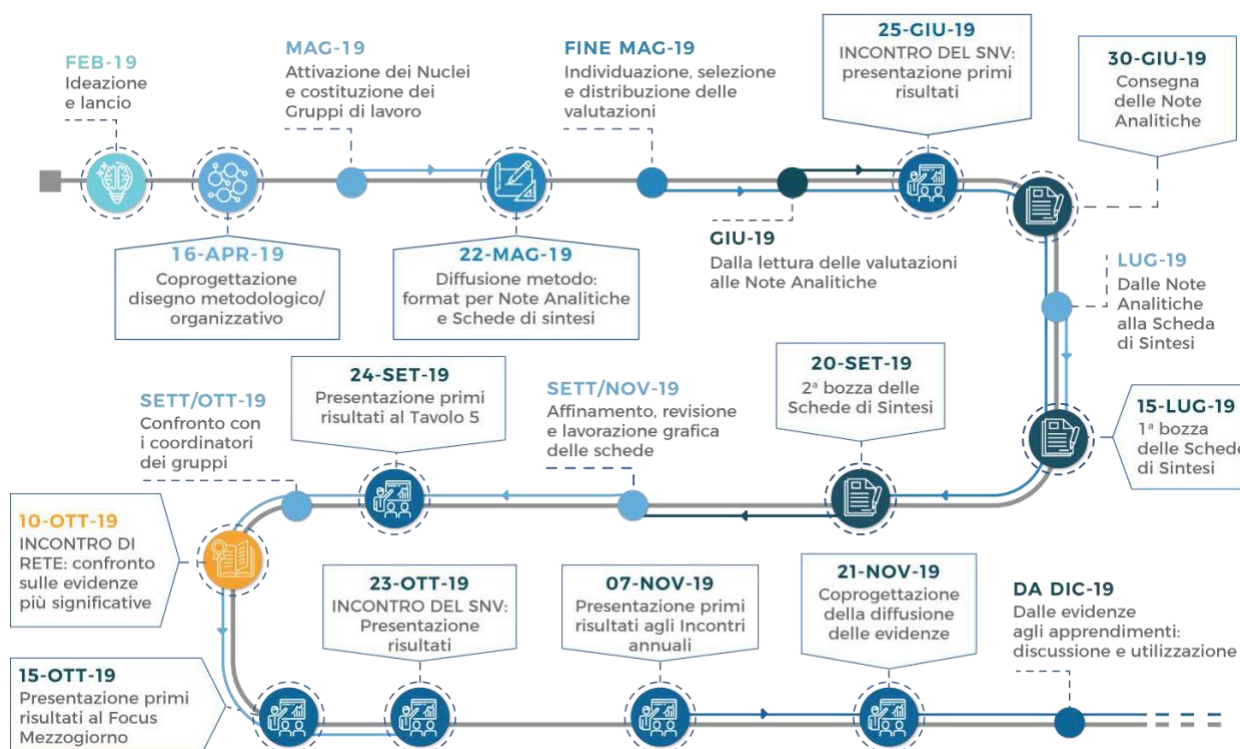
FEB-19
Ideazione e lancio

MAG-19
Attivazione dei Nuclei e costituzione dei Gruppi di lavoro

FINE MAG-19
Individuazione, selezione e distribuzione delle valutazioni

25-GIU-19
INCONTRO DEL SNV: presentazione primi risultati

30-GIU-19
Consegna delle Note Analitiche

16-APR-19
Coprogettazione disegno metodologico/ organizzativo

22-MAG-19
Diffusione metodo: format per Note Analitiche e Schede di sintesi

GIU-19
Dalla lettura delle valutazioni alle Note Analitiche

LUG-19
Dalle Note Analitiche alla Scheda di Sintesi

15-LUG-19
1ª bozza delle Schede di Sintesi

20-SET-19
2ª bozza delle Schede di Sintesi

SETT/NOV-19
Affinamento, revisione e lavorazione grafica delle schede

24-SET-19
Presentazione primi risultati al Tavolo 5

SETT/OTT-19
Confronto con i coordinatori dei gruppi

10-OTT-19
INCONTRO DI RETE: confronto sulle evidenze più significative

23-OTT-19
INCONTRO DEL SNV: Presentazione risultati

07-NOV-19
Presentazione primi risultati agli Incontri annuali

21-NOV-19
Coprogettazione della diffusione delle evidenze

DA DIC-19
Dalle evidenze agli apprendimenti: discussione e utilizzazione

15-OTT-19
Presentazione primi risultati al Focus Mezzogiorno